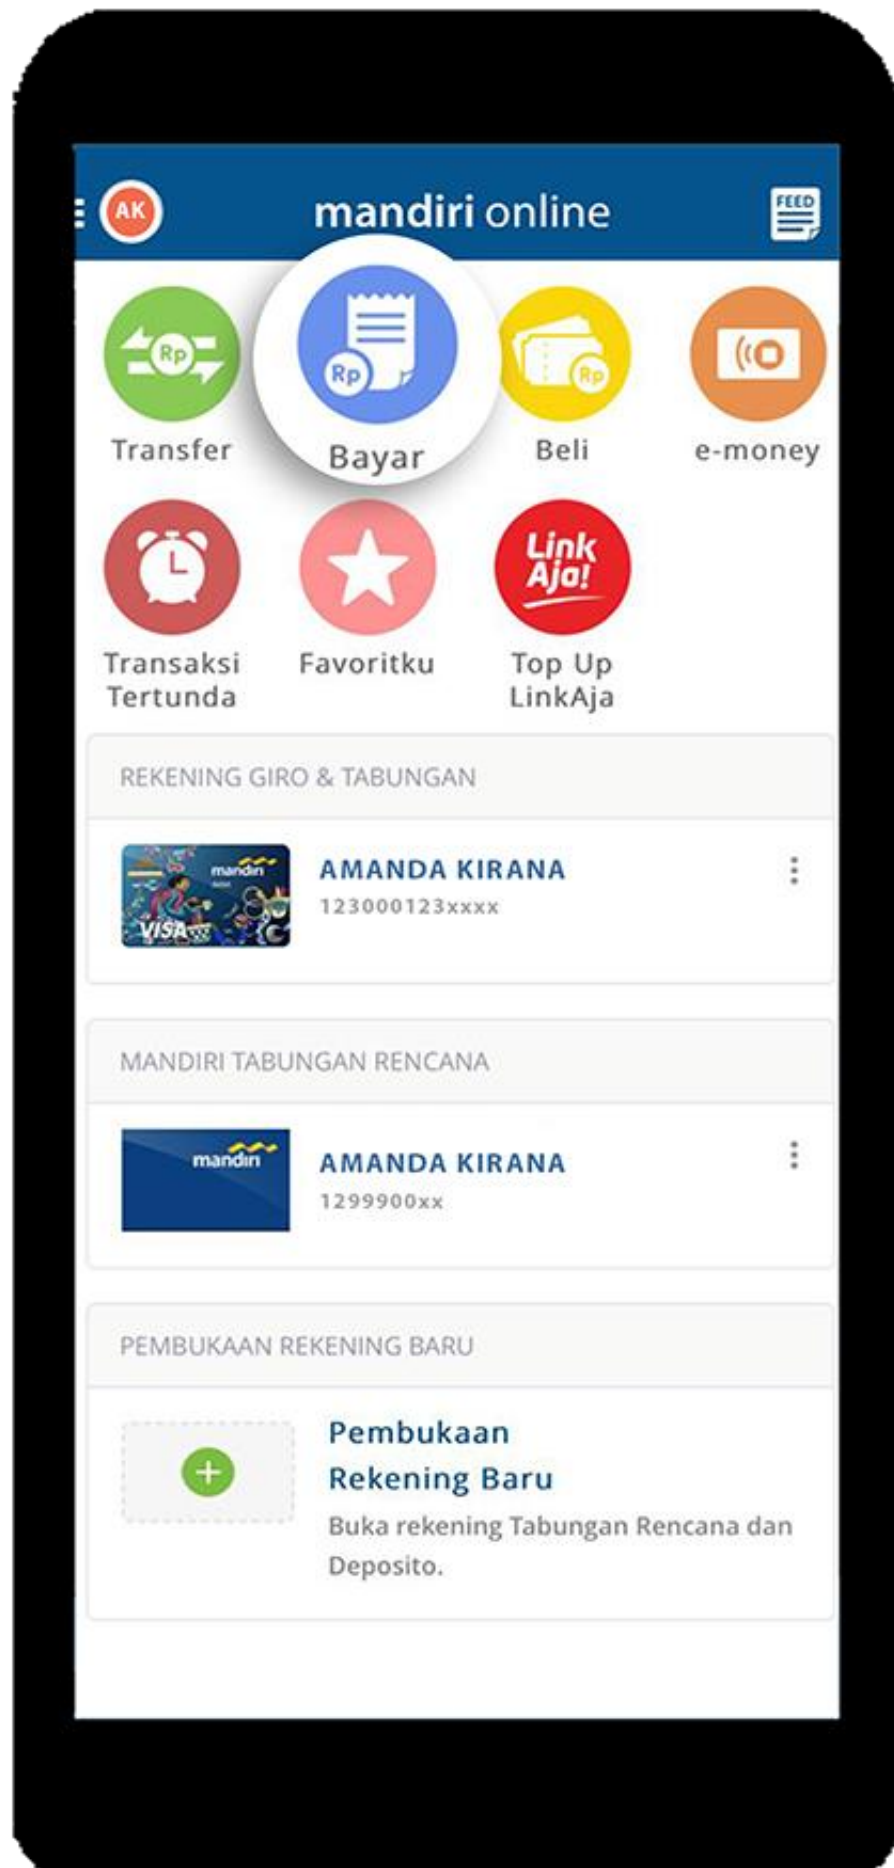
AK

mandiri online

FEED

Rp

Transfer

Rp

Bayar

Rp

Beli

e-money

Transaksi Tertunda

Favoritku

Link Aja!

Top Up LinkAja

REKENING GIRO & TABUNGAN

mandiri

VISA

AMANDA KIRANA

123000123xxxx

MANDIRI TABUNGAN RENCANA

mandiri

AMANDA KIRANA

1299900xx

PEMBUKAAN REKENING BARU

+

Pembukaan Rekening Baru

Buka rekening Tabungan Rencana dan Deposito.